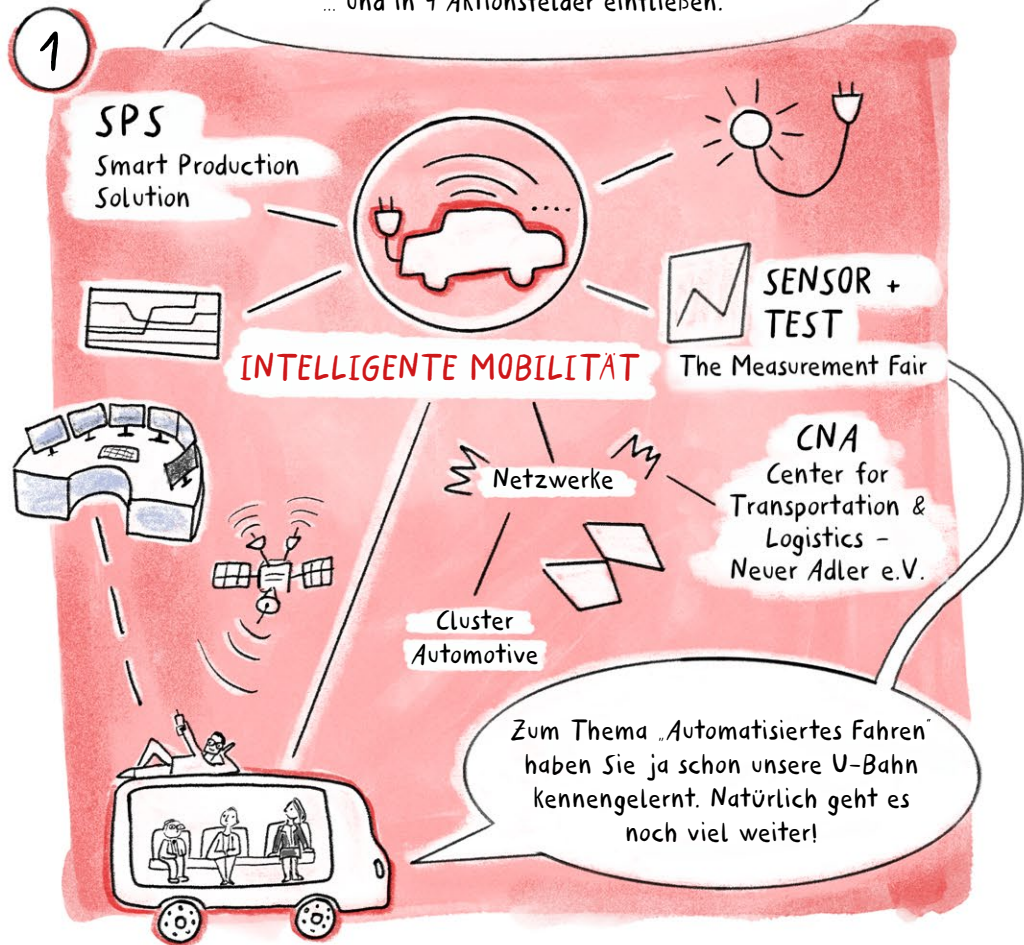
... und in 4 Aktionsfelder einfließen.

1

SPS
Smart Production Solution

SENSOR + TEST
The Measurement Fair

INTELLIGENTE MOBILITÄT

CNA
Center for Transportation & Logistics – Neuer Adler e.V.

Netzwerke

Cluster Automotive

Zum Thema „Automatisiertes Fahren" haben Sie ja schon unsere U-Bahn kennengelernt. Natürlich geht es noch viel weiter!